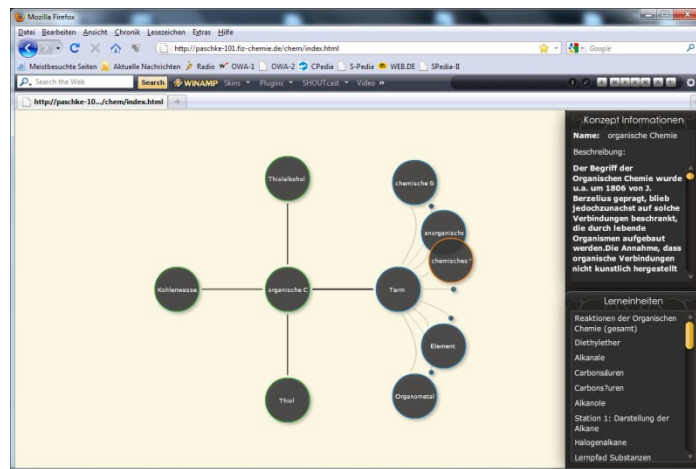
Mozilla Firefox

Datei Bearbeiten Ansicht Chronik Lesezeichen Extras Hilfe

http://paschke-101.fiz-chemie.de/chem/index.html

Google

Meistbesuchte Seiten Aktuelle Nachrichten Radio OWA-1 OWA-2 CPedia S-Pedia WEB.DE SPedia-II

Search the Web Search WINAMP Skins Plugins SHOUTcast Video »

http://paschke-10.../chem/index.html +

Thiolalkohol

chemische S

anorganische

chemisches

Kohlenwasse

organische C

Term

Element

Thiol

Organometal

Konzept Informationen

Name: organische Chemie

Beschreibung:

Der Begriff der Organischen Chemie wurde u.a. um 1806 von J. Berzelius geprägt, blieb jedochzunachst auf solche Verbindungen beschrankt, die durch lebende Organismen aufgebaut werden.Die Annahme, dass organische Verbindungen nicht kunstlich hergestellt

Lerneinheiten

Reaktionen der Organischen Chemie (gesamt)

Diethylether

Alkanale

Carbonsäuren

Carbons?uren

Alkanole

Station 1: Darstellung der Alkane

Halogenalkane

Lernpfad Substanzen